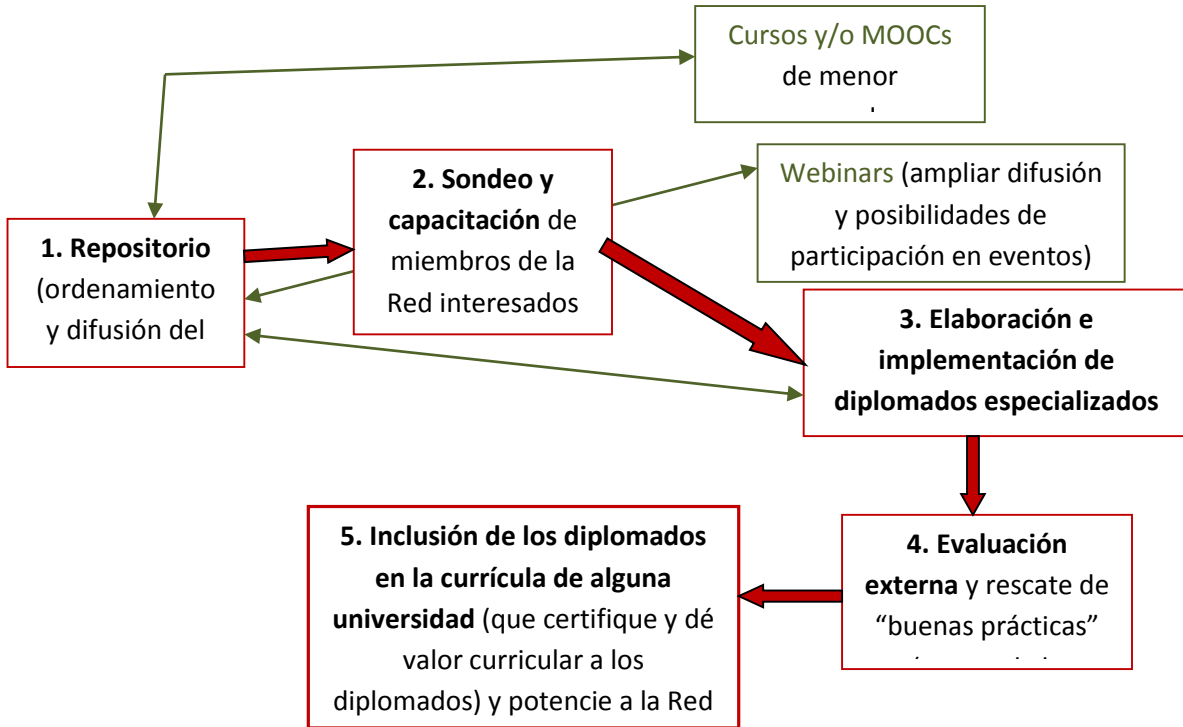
Cursos y/o MOOCs de menor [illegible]

1. Repositorio (ordenamiento y difusión del

2. Sondeo y capacitación de miembros de la Red interesados

Webinars (ampliar difusión y posibilidades de participación en eventos)

3. Elaboración e implementación de diplomados especializados

4. Evaluación externa y rescate de “buenas prácticas” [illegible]

5. Inclusión de los diplomados en la currícula de alguna universidad (que certifique y dé valor curricular a los diplomados) y potencie a la Red